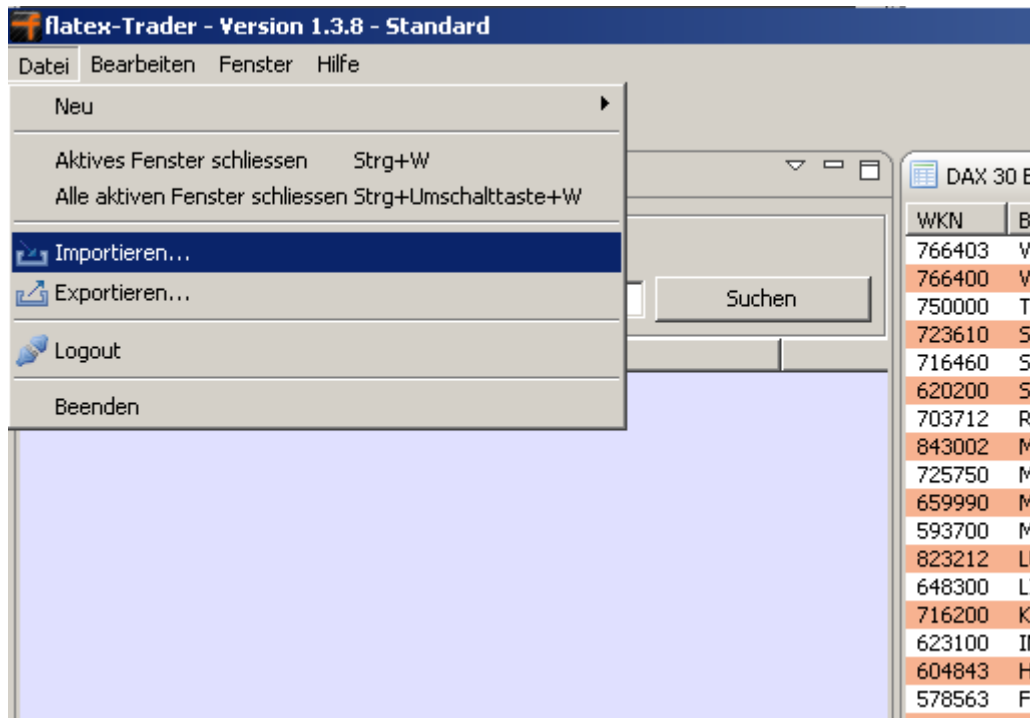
flatex-Trader - Version 1.3.8 - Standard

Datei Bearbeiten Fenster Hilfe

Neu

Aktives Fenster schliessen Strg+W
Alle aktiven Fenster schliessen Strg+Umschalttaste+W

Importieren...
Exportieren...

Logout

Beenden

Suchen

DAX 30 E

| WKN | B |
|---|---|
| 766403 | V |
| 766400 | V |
| 750000 | T |
| 723610 | S |
| 716460 | S |
| 620200 | S |
| 703712 | R |
| 843002 | M |
| 725750 | M |
| 659990 | M |
| 593700 | M |
| 823212 | L |
| 648300 | L |
| 716200 | K |
| 623100 | I |
| 604843 | H |
| 578563 | F |